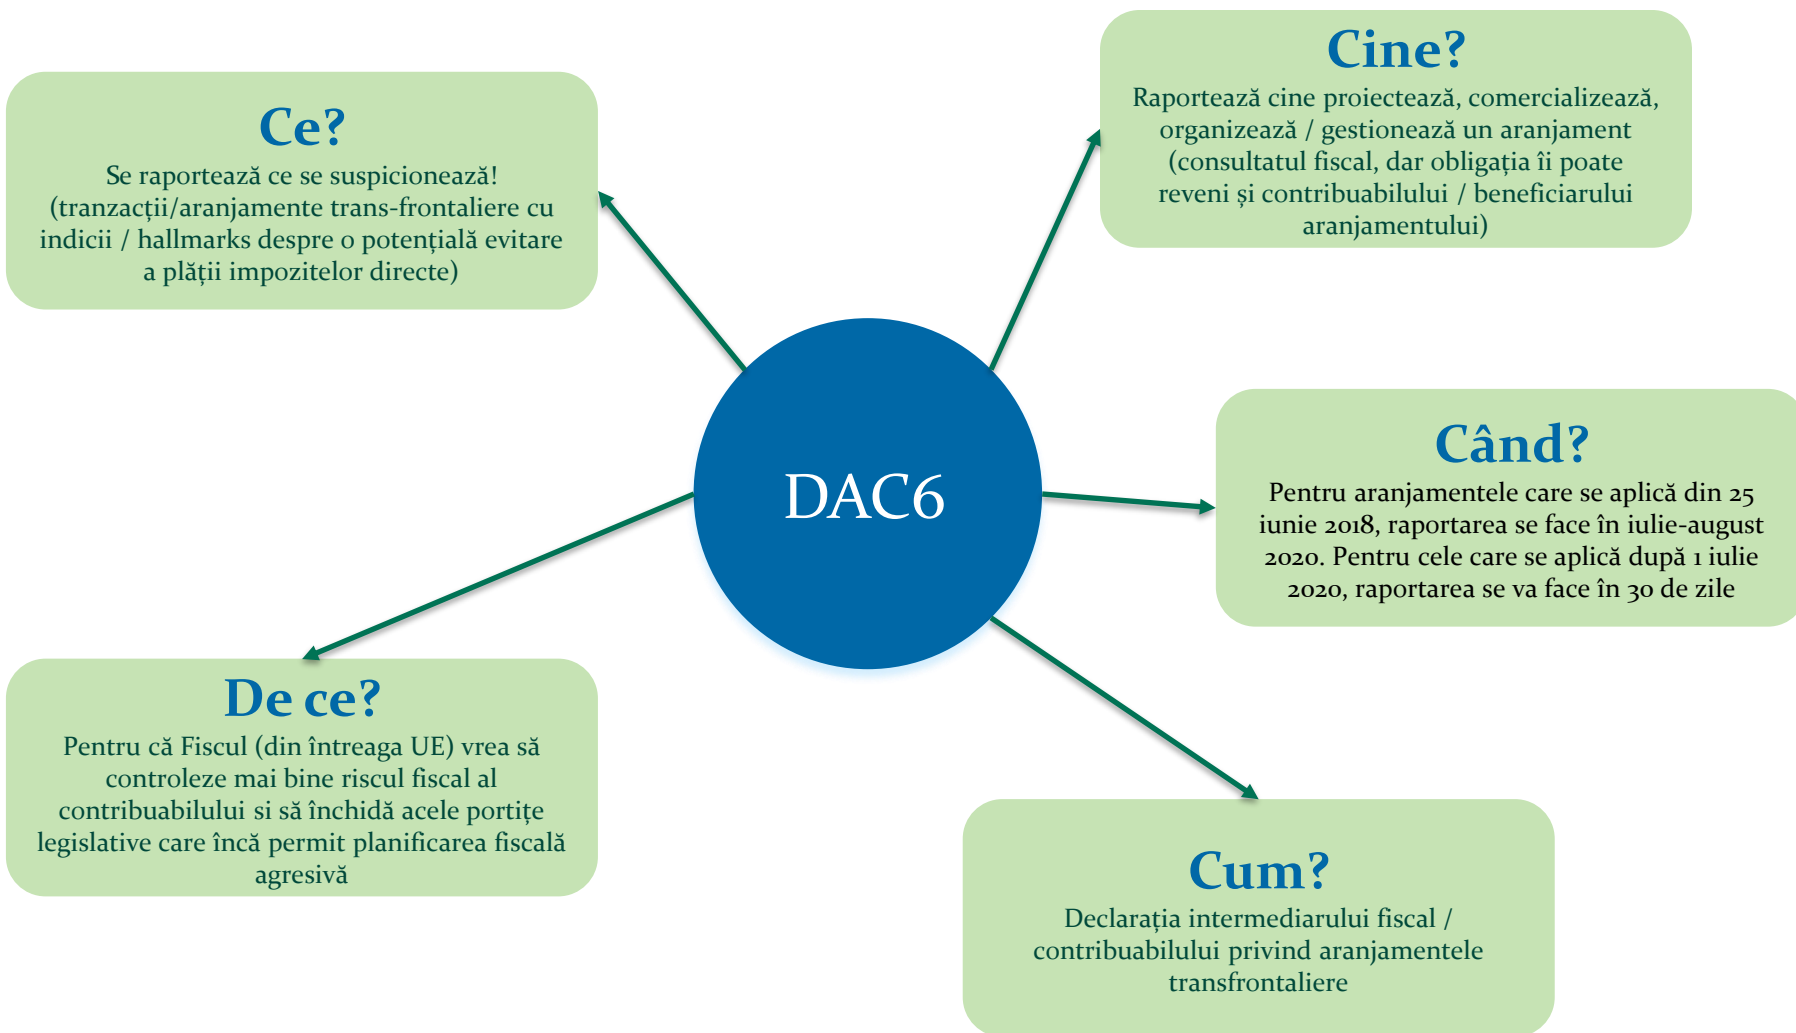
Ce?
Se raportează ce se suspicionează! (tranzacții/aranjamente trans-frontaliere cu indicii / hallmarks despre o potențială evitare a plății impozitelor directe)

Cine?
Raportează cine proiectează, comercializează, organizează / gestionează un aranjament (consultatul fiscal, dar obligația îi poate reveni și contribuabilului / beneficiarului aranjamentului)

DAC6

Când?
Pentru aranjamentele care se aplică din 25 iunie 2018, raportarea se face în iulie-august 2020. Pentru cele care se aplică după 1 iulie 2020, raportarea se va face în 30 de zile

De ce?
Pentru că Fiscul (din întreaga UE) vrea să controleze mai bine riscul fiscal al contribuabilului si să închidă acele portițe legislative care încă permit planificarea fiscală agresivă

Cum?
Declarația intermediarului fiscal / contribuabilului privind aranjamentele transfrontaliere